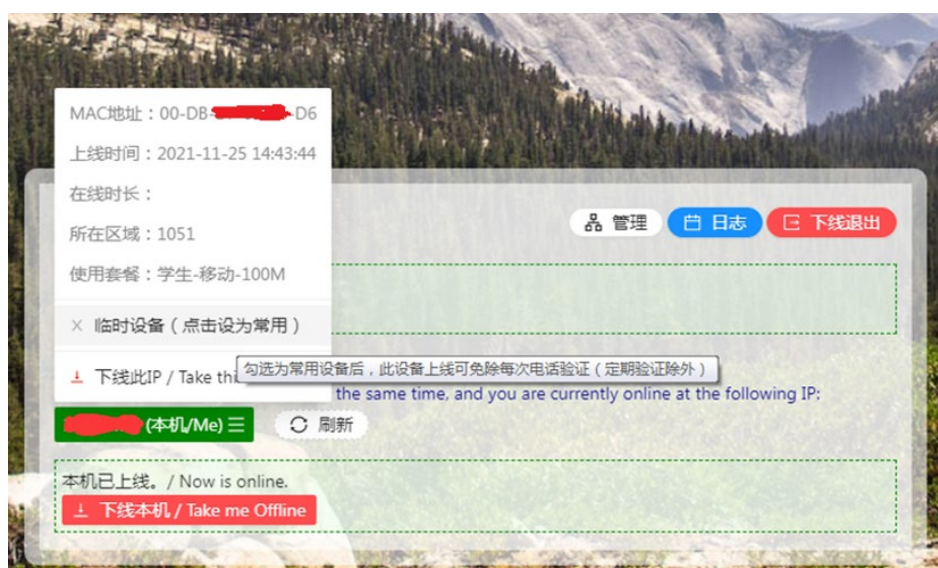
MAC地址：00-DB-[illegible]-D6

上线时间：2021-11-25 14:43:44

在线时长：

所在区域：1051

使用套餐：学生-移动-100M

× 临时设备（点击设为常用）

下线此IP / Take thi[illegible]

勾选为常用设备后，此设备上线可免除每次电话验证（定期验证除外）

管理 日志 下线退出

the same time, and you are currently online at the following IP:

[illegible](本机/Me) ☰ 刷新

本机已上线。/ Now is online.

下线本机 / Take me Offline